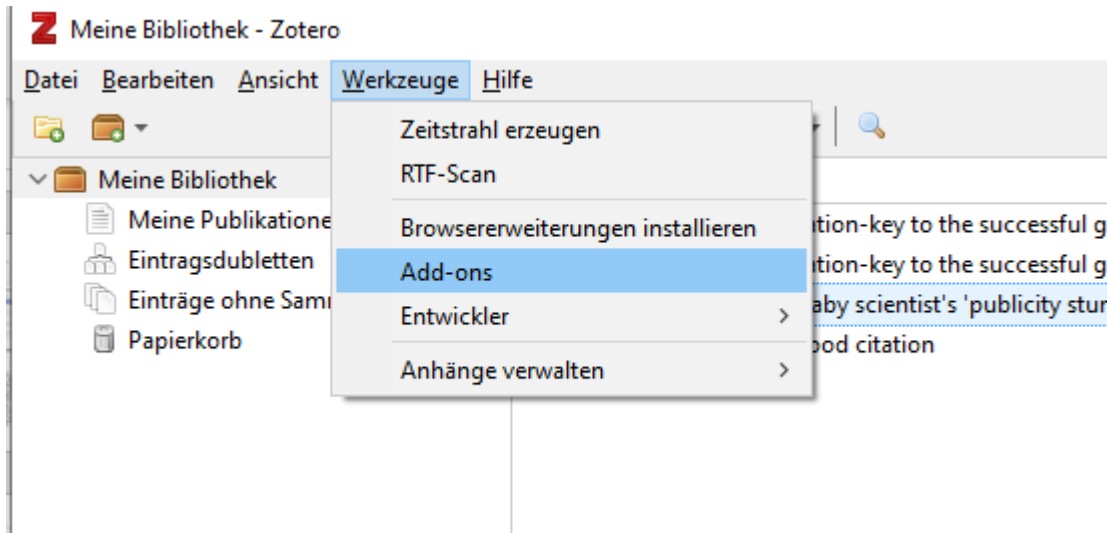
Meine Bibliothek - Zotero

Datei Bearbeiten Ansicht Werkzeuge Hilfe

Meine Bibliothek
Meine Publikatione
Eintragsdubletten
Einträge ohne Samı
Papierkorb

Zeitstrahl erzeugen
RTF-Scan
Browsererweiterungen installieren
Add-ons
Entwickler >
Anhänge verwalten >

tion-key to the successful g
tion-key to the successful g
aby scientist's 'publicity stur
ood citation